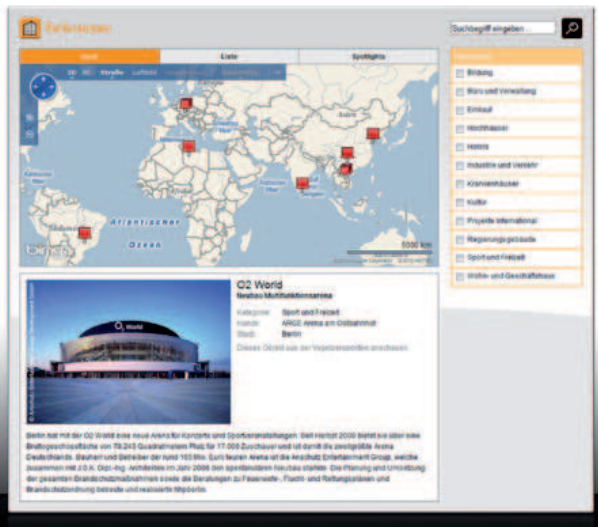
Referenzen

Suchbegriff eingeben

Karte | Liste | Spotlights

2D | 3D | Straße | Luftbild

Atlantischer Ozean

Asien

5000 km

bing

Bildung
Büro und Verwaltung
Einkauf
Hochhäuser
Hotels
Industrie und Verkehr
Krankenhäuser
Kultur
Projekte international
Regierungsgebäude
Sport und Freizeit
Wohn- und Geschäftshaus

O2 World
Neubau Multifunktionsarena

Kategorie: Sport und Freizeit
Kunde: ARGE Arena am Ostbahnhof
Stadt: Berlin

Dieses Objekt aus der Vorgestellte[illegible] anschauen

O2 World

Berlin hat mit der O2 World eine neue Arena für Konzerte und Sportveranstaltungen. Seit Herbst 2008 bietet sie über eine Bruttogeschossfläche von 79.243 Quadratmetern Platz für 17.000 Zuschauer und ist damit die zweitgrößte Arena Deutschlands. Bauherr und Betreiber der rund 163 Mio. Euro teuren Arena ist die Anschutz Entertainment Group, welche zusammen mit J.S.K. Dipl.-Ing. Architekten im Jahr 2006 den spektakulären Neubau startete. Die Planung und Umsetzung der gesamten Brandschutzmaßnahmen sowie die Beratungen zu Feuerwehr-, Flucht- und Rettungsplänen und Brandschutzordnung betreute und realisierte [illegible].